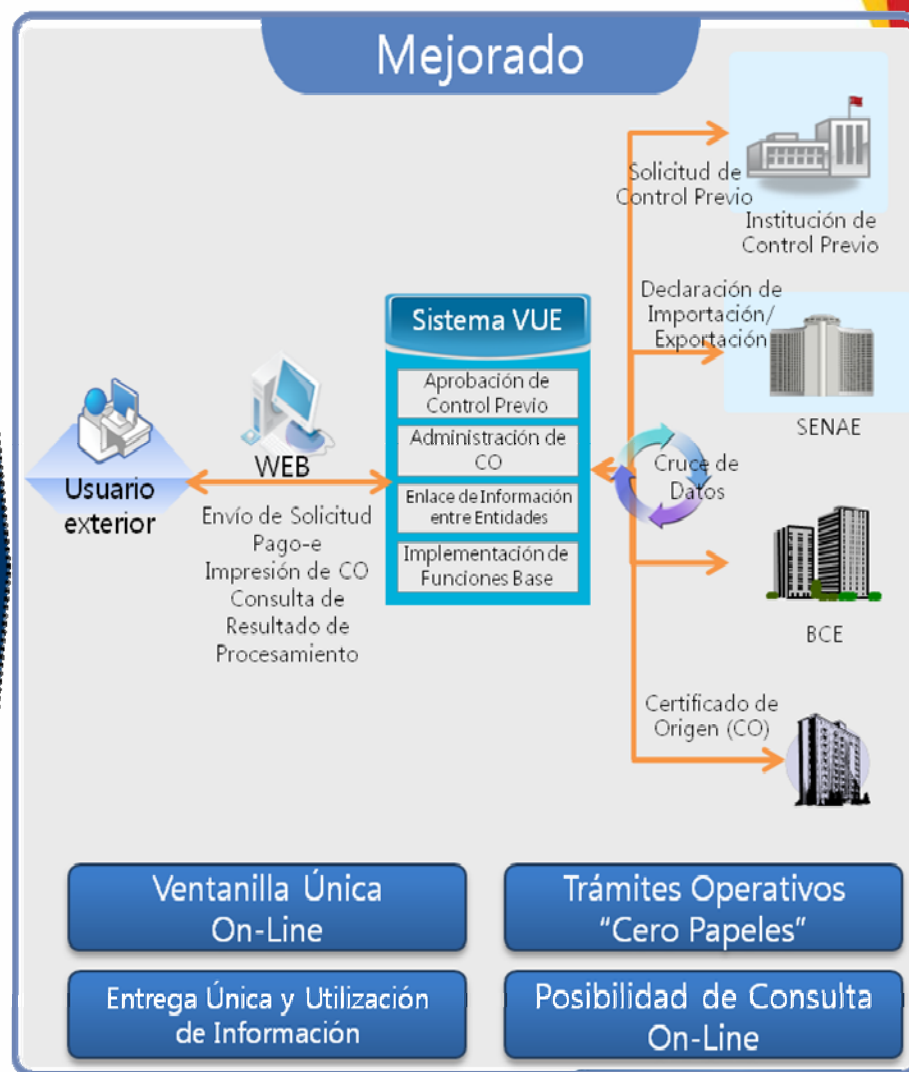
Mejorado

Solicitud de Control Previo

Institución de Control Previo

Declaración de Importación/ Exportación

SENAE

Sistema VUE

Aprobación de Control Previo

Administración de CO

Enlace de Información entre Entidades

Implementación de Funciones Base

Usuario exterior

WEB

Envío de Solicitud Pago-e Impresión de CO Consulta de Resultado de Procesamiento

Cruce de Datos

BCE

Certificado de Origen (CO)

Ventanilla Única On-Line

Trámites Operativos "Cero Papeles"

Entrega Única y Utilización de Información

Posibilidad de Consulta On-Line